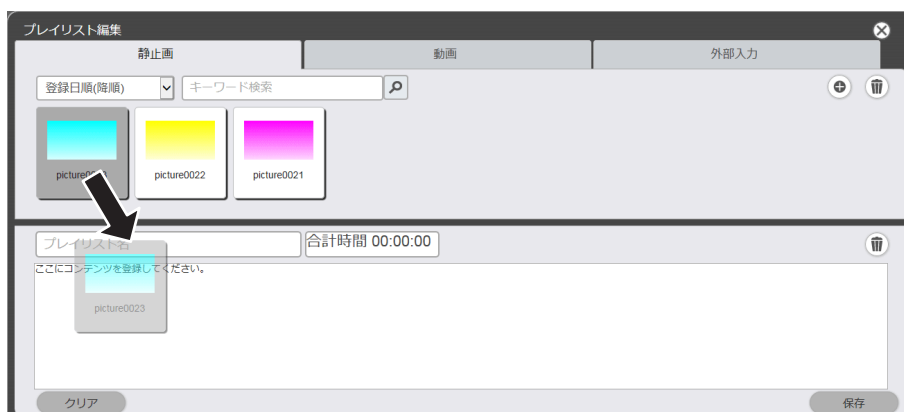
プレイリスト編集

静止画

動画

外部入力

登録日順(降順)

キーワード検索

picture00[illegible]

picture0022

picture0021

プレイリスト名

合計時間 00:00:00

ここにコンテンツを登録してください。

picture0023

クリア

保存